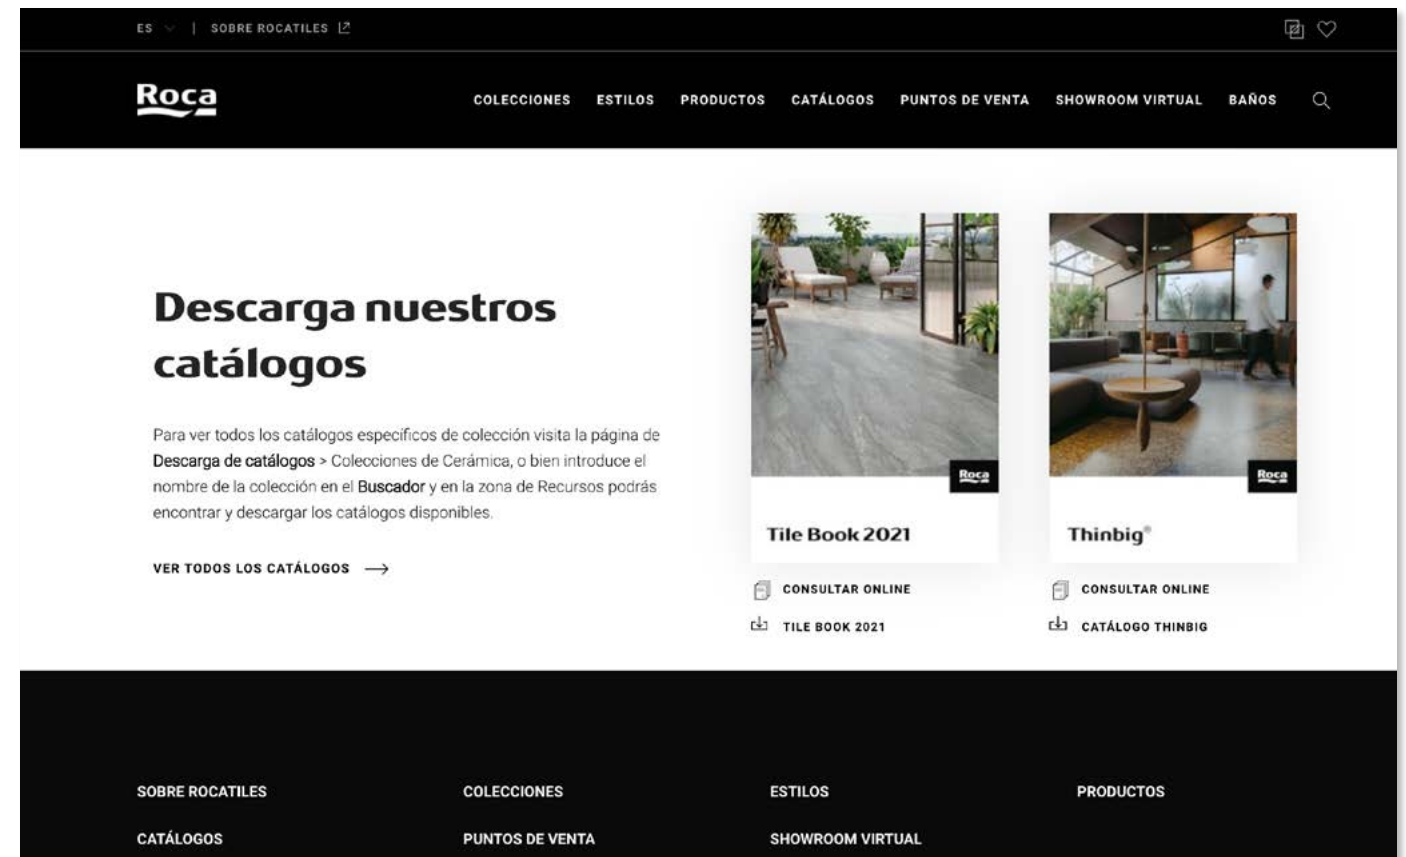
ES | SOBRE ROCATILES

Roca

COLECCIONES ESTILOS PRODUCTOS CATÁLOGOS PUNTOS DE VENTA SHOWROOM VIRTUAL BAÑOS

Descarga nuestros catálogos

Para ver todos los catálogos específicos de colección visita la página de Descarga de catálogos > Colecciones de Cerámica, o bien introduce el nombre de la colección en el Buscador y en la zona de Recursos podrás encontrar y descargar los catálogos disponibles.

VER TODOS LOS CATÁLOGOS →

Roca

Tile Book 2021

CONSULTAR ONLINE

TILE BOOK 2021

Roca

Thinbig®

CONSULTAR ONLINE

CATÁLOGO THINBIG

SOBRE ROCATILES

COLECCIONES

ESTILOS

PRODUCTOS

CATÁLOGOS

PUNTOS DE VENTA

SHOWROOM VIRTUAL